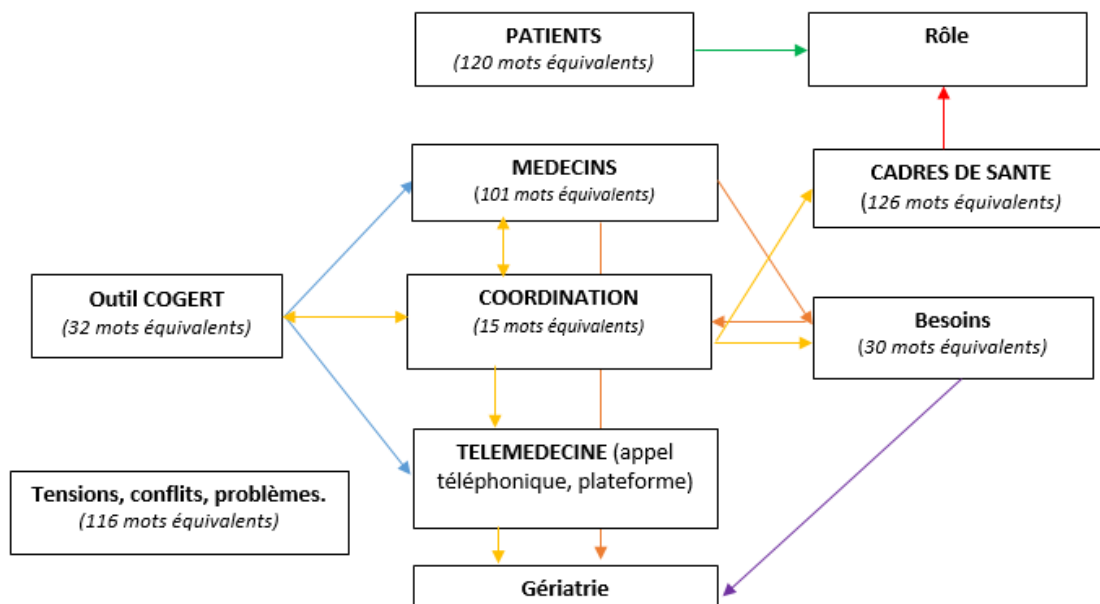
PATIENTS
(120 mots équivalents)

Rôle

MEDECINS
(101 mots équivalents)

CADRES DE SANTE
(126 mots équivalents)

Outil COGERT
(32 mots équivalents)

COORDINATION
(15 mots équivalents)

Besoins
(30 mots équivalents)

TELEMEDECINE (appel téléphonique, plateforme)

Tensions, conflits, problèmes.
(116 mots équivalents)

Gériatrie